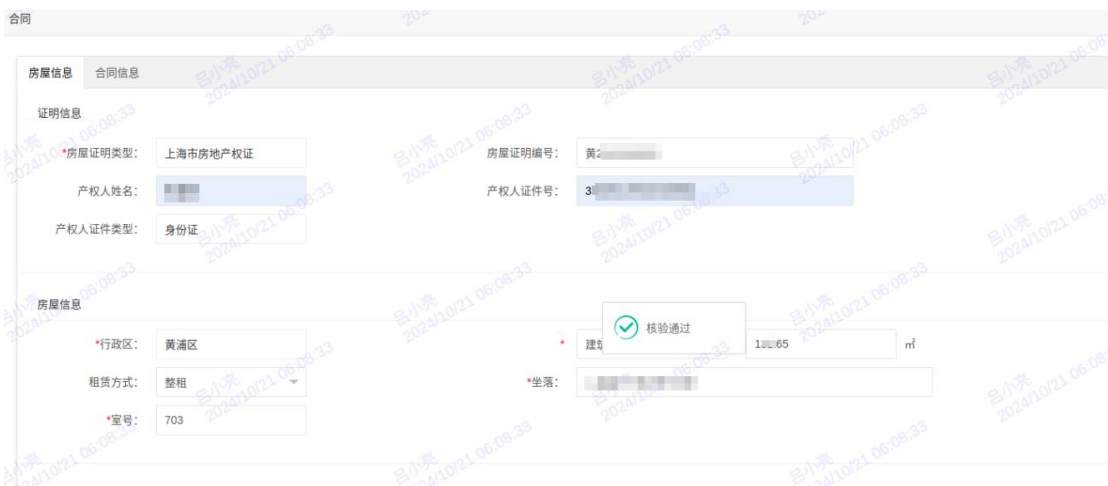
合同

房屋信息 合同信息

证明信息

*房屋证明类型: 上海市房地产权证
房屋证明编号: 黄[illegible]
产权人姓名: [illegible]
产权人证件号: 3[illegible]
产权人证件类型: 身份证

房屋信息

*行政区: 黄浦区
* 建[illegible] 核验通过 1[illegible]65 ㎡
租赁方式: 整租
*坐落: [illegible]
*室号: 703

吕小亮 2024/10/21 06:08:33